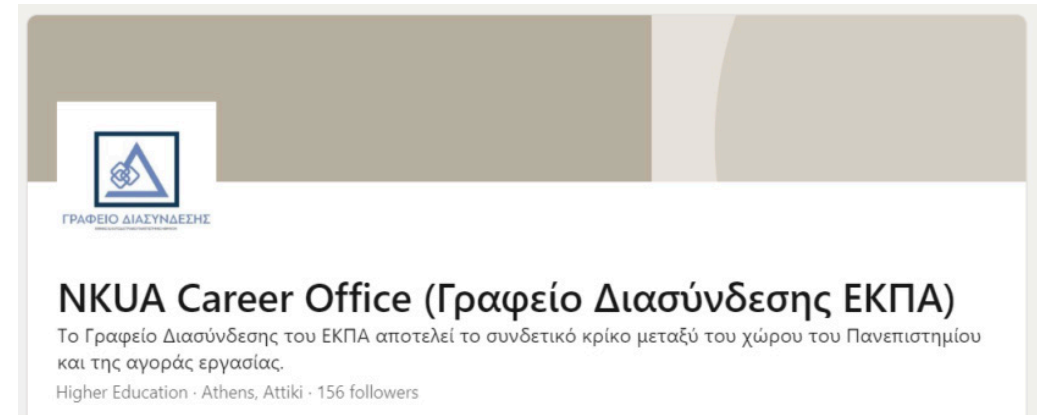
ΓΡΑΦΕΙΟ ΔΙΑΣΥΝΔΕΣΗΣ
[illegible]

NKUA Career Office (Γραφείο Διασύνδεσης ΕΚΠΑ)

Το Γραφείο Διασύνδεσης του ΕΚΠΑ αποτελεί το συνδετικό κρίκο μεταξύ του χώρου του Πανεπιστημίου και της αγοράς εργασίας.

Higher Education · Athens, Attiki · 156 followers